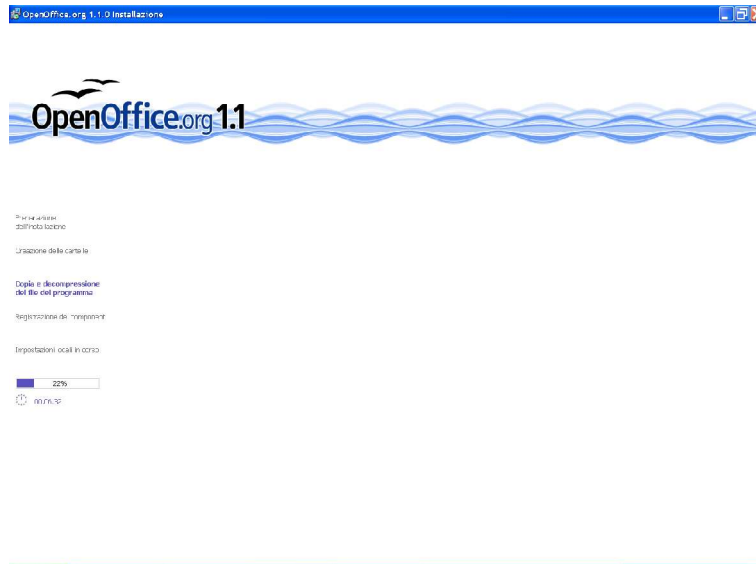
OpenOffice.org 1.1.0 Installazione

OpenOffice.org 1.1

Preparazione dell'installazione

Creazione delle cartelle

Copia e decompressione dei file del programma

Registrazione dei componenti

Impostazioni locali in corso

22%

00:06:32